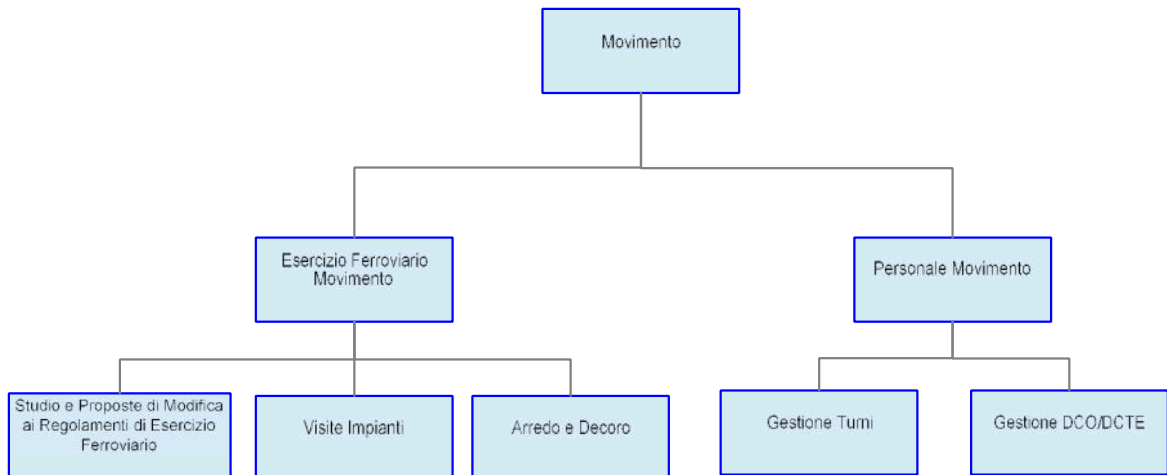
Movimento

Esercizio Ferroviario Movimento

Personale Movimento

Studio e Proposte di Modifica ai Regolamenti di Esercizio Ferroviario

Visite Impianti

Arredo e Decoro

Gestione Turni

Gestione DCO/DCTE